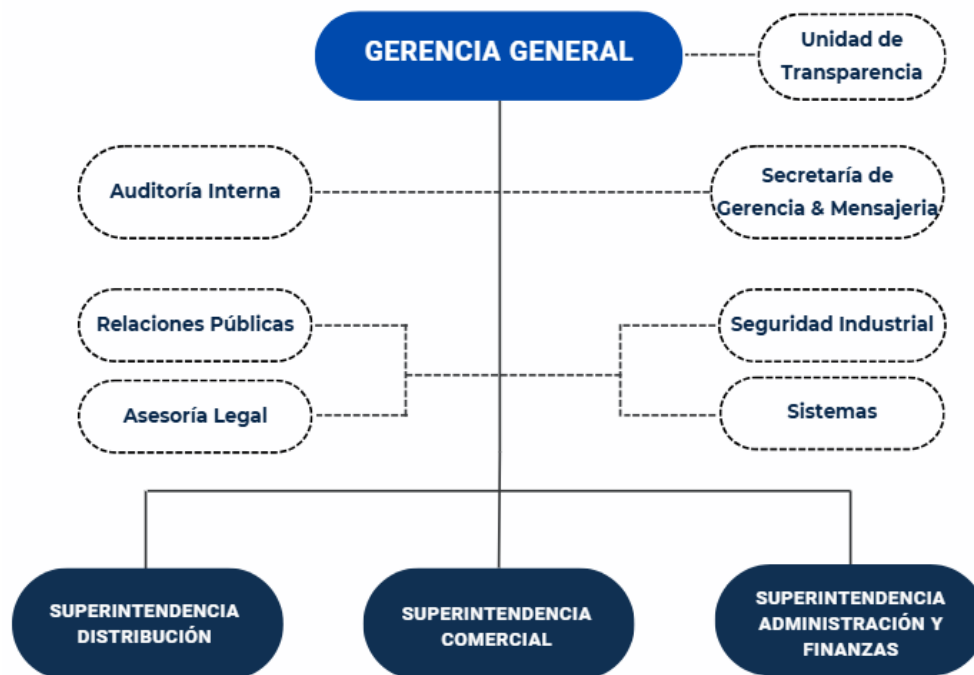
GERENCIA GENERAL

Unidad de Transparencia

Auditoría Interna

Secretaría de Gerencia & Mensajeria

Relaciones Públicas

Asesoría Legal

Seguridad Industrial

Sistemas

SUPERINTENDENCIA DISTRIBUCIÓN

SUPERINTENDENCIA COMERCIAL

SUPERINTENDENCIA ADMINISTRACIÓN Y FINANZAS